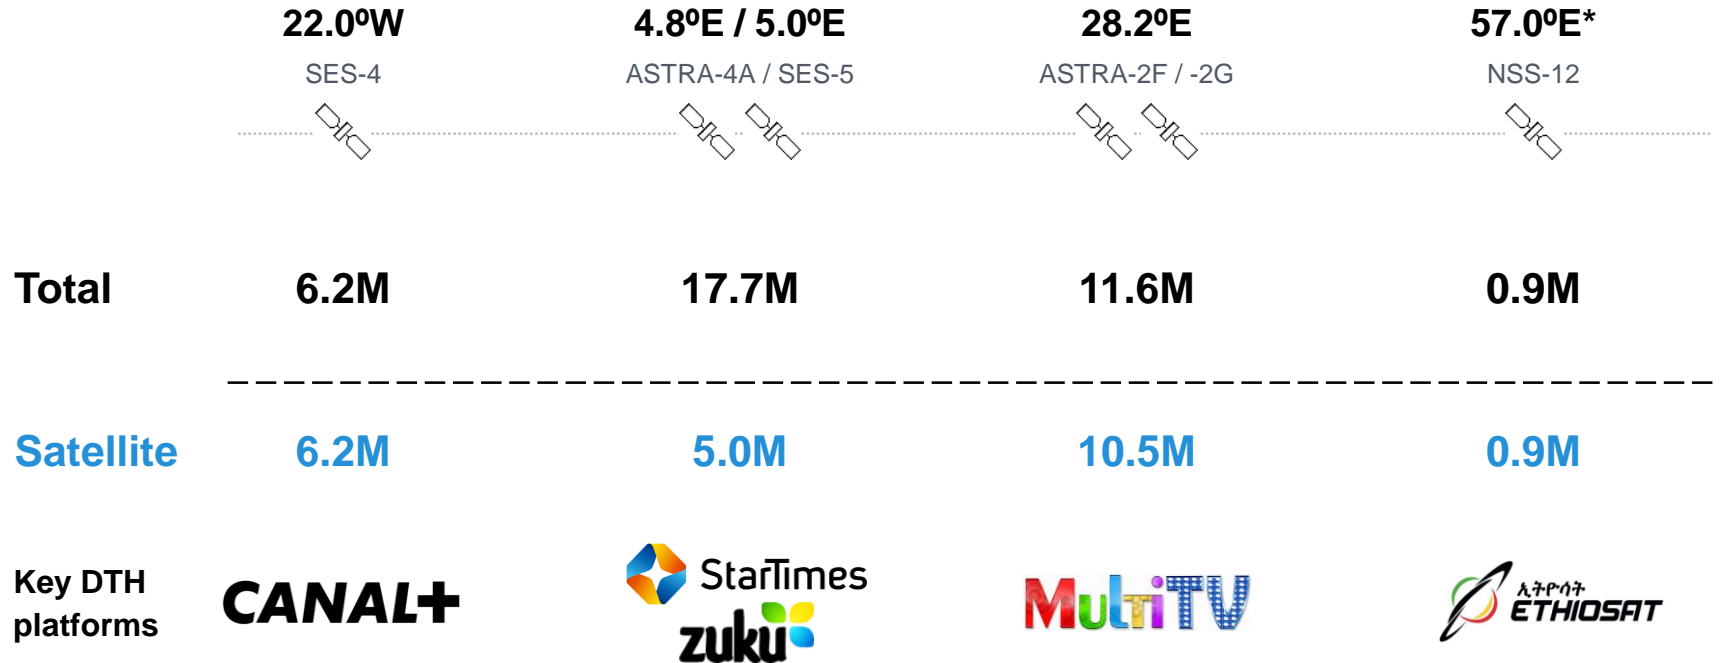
22.0ºW
SES-4

4.8ºE / 5.0ºE
ASTRA-4A / SES-5

28.2ºE
ASTRA-2F / -2G

57.0ºE*
NSS-12

| Total | 6.2M | 17.7M | 11.6M | 0.9M |
|---|---|---|---|---|
| Satellite | 6.2M | 5.0M | 10.5M | 0.9M |

Key DTH platforms

CANAL+

StarTimes

zuku

MultiTV

ኢትዮሳት ETHIOSAT